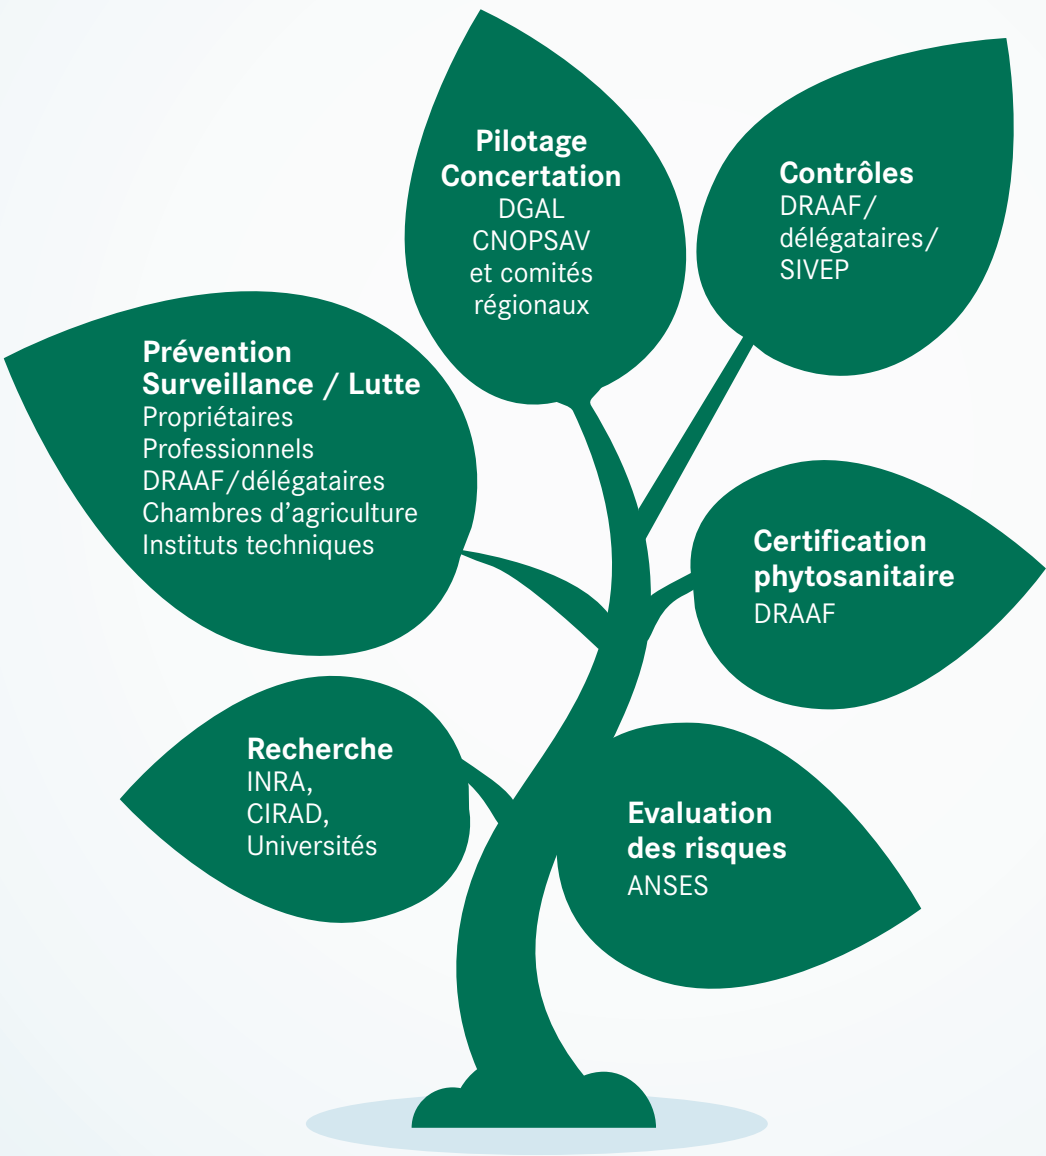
Pilotage
Concertation
DGAL
CNOPSAV
et comités
régionaux

Contrôles
DRAAF/
délégataires/
SIVEP

Prévention
Surveillance / Lutte
Propriétaires
Professionnels
DRAAF/délégataires
Chambres d'agriculture
Instituts techniques

Certification
phytosanitaire
DRAAF

Recherche
INRA,
CIRAD,
Universités

Evaluation
des risques
ANSES